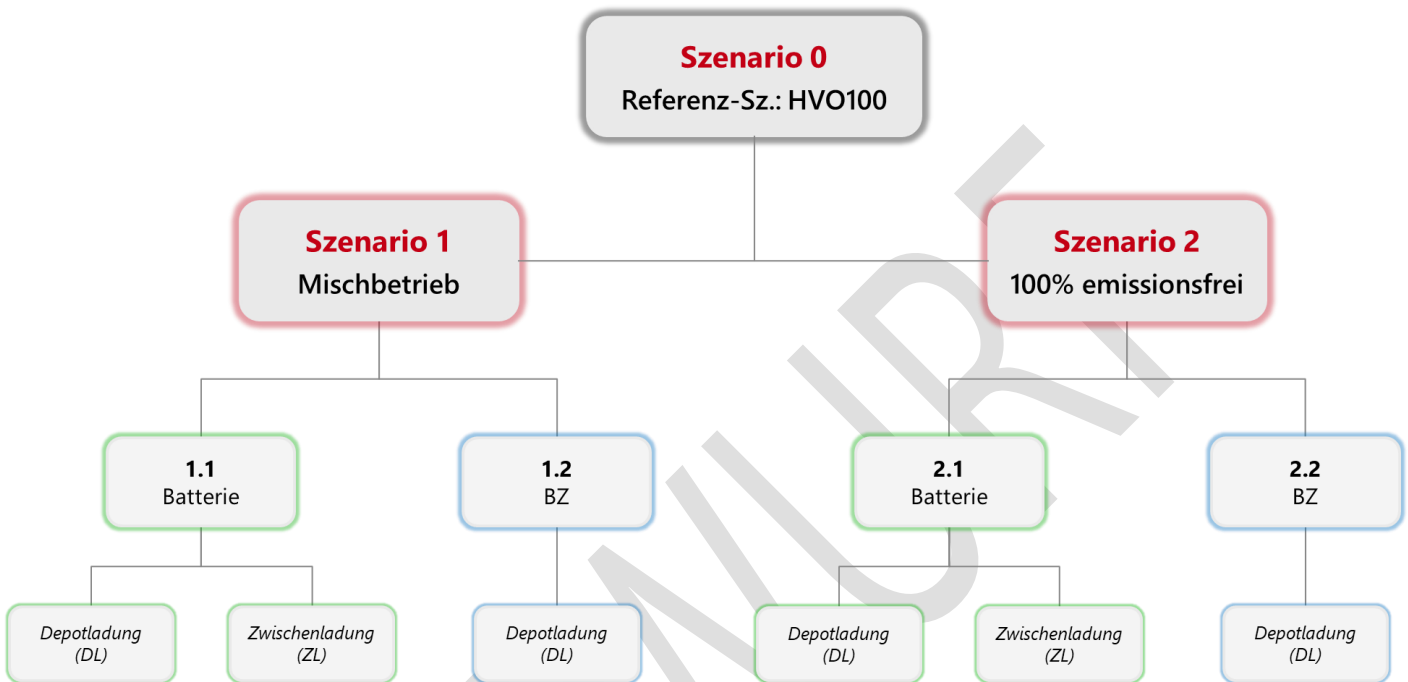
Szenario 0
Referenz-Sz.: HVO100

Szenario 1
Mischbetrieb

Szenario 2
100% emissionsfrei

1.1
Batterie

1.2
BZ

2.1
Batterie

2.2
BZ

*Depotladung (DL)*

*Zwischenladung (ZL)*

*Depotladung (DL)*

*Depotladung (DL)*

*Zwischenladung (ZL)*

*Depotladung (DL)*

NUR